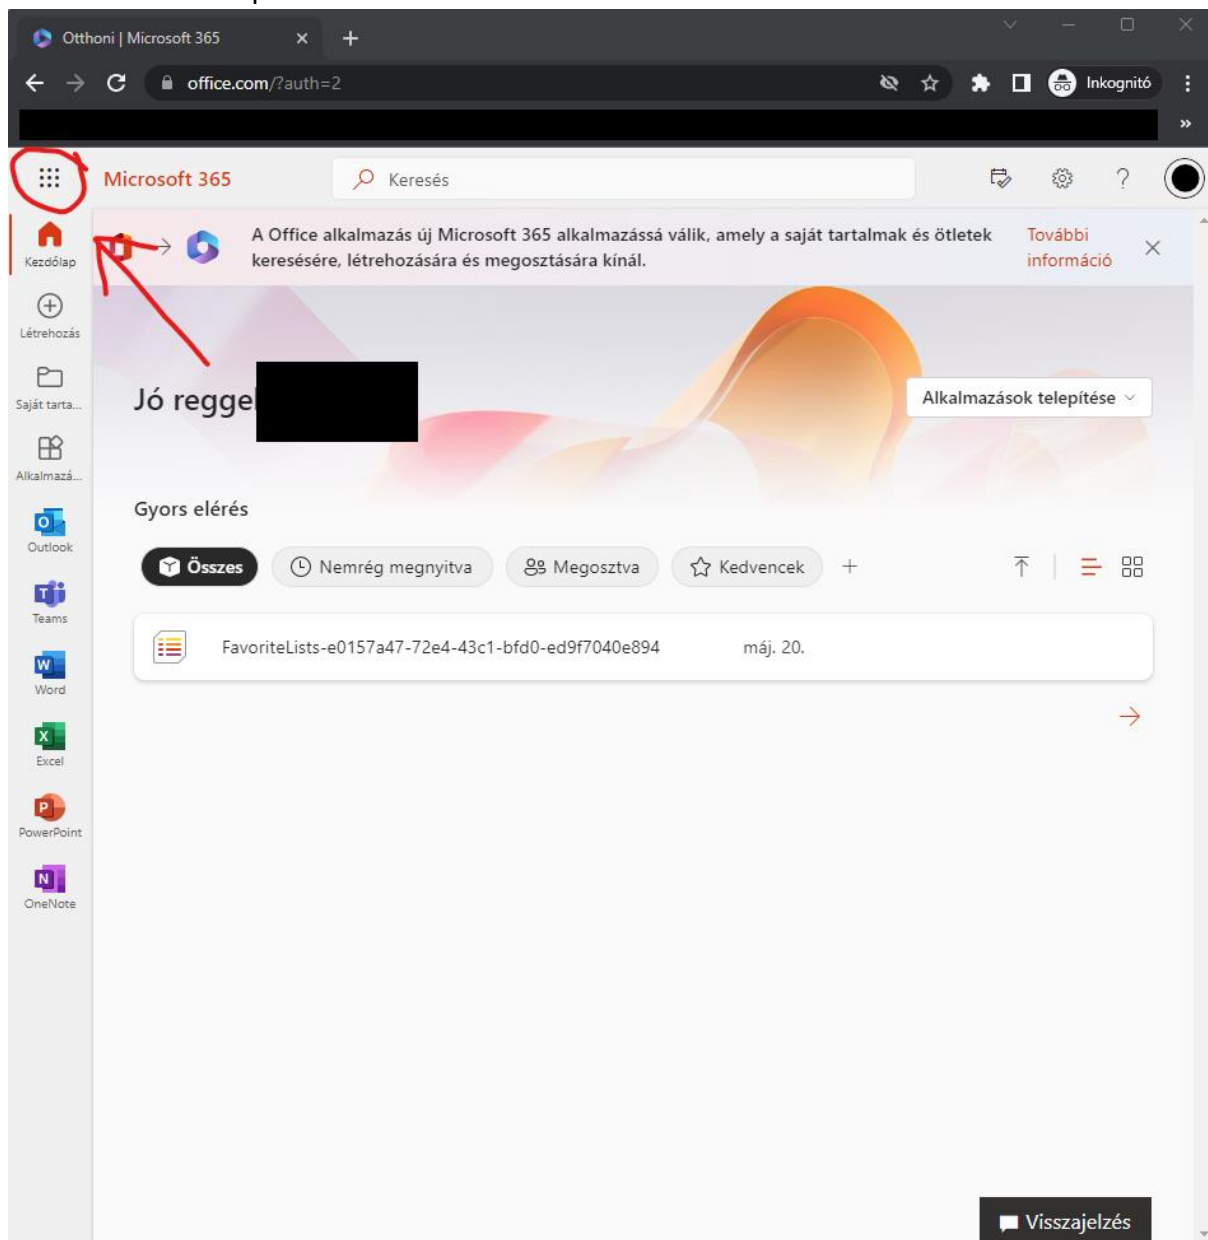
Otthoni | Microsoft 365

office.com/?auth=2

Inkognitó

Microsoft 365

Keresés

Kezdőlap

Létrehozás

Saját tarta...

Alkalmazá...

Outlook

Teams

Word

Excel

PowerPoint

OneNote

A Office alkalmazás új Microsoft 365 alkalmazássá válik, amely a saját tartalmak és ötletek keresésére, létrehozására és megosztására kínál.

További információ

Jó reggel

Alkalmazások telepítése

Gyors elérés

Összes

Nemrég megnyitva

Megosztva

Kedvencek

FavoriteLists-e0157a47-72e4-43c1-bfd0-ed9f7040e894

máj. 20.

Visszajelzés